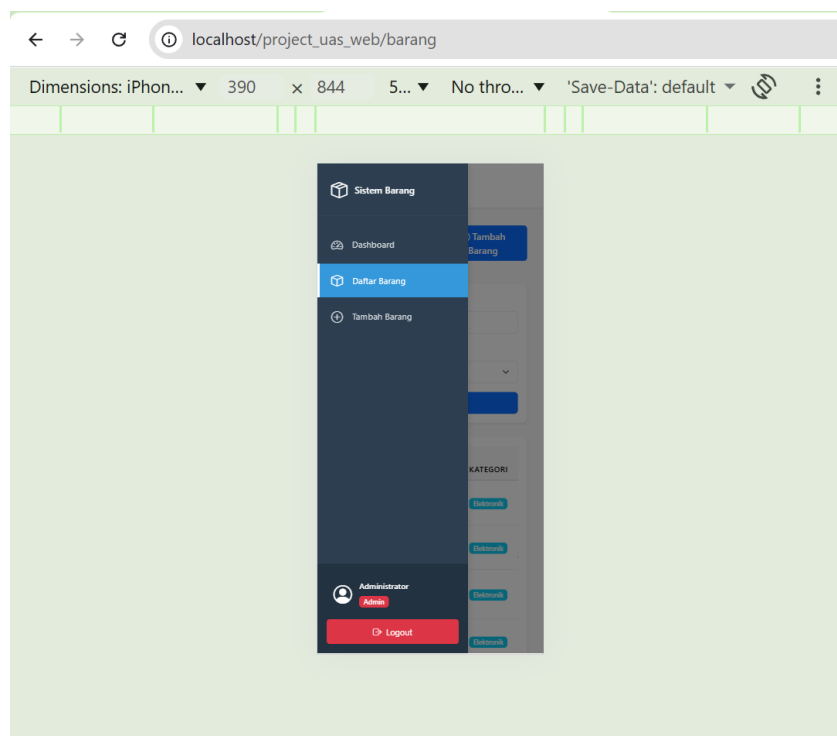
localhost/project_uas_web/barang

Dimensions: iPhon... ▼ 390 × 844 5... ▼ No thro... ▼ 'Save-Data': default ▼

Sistem Barang

Dashboard

Daftar Barang

Tambah Barang

Tambah Barang

KATEGORI

Elektronik

Elektronik

Elektronik

Elektronik

Administrator

Admin

Logout